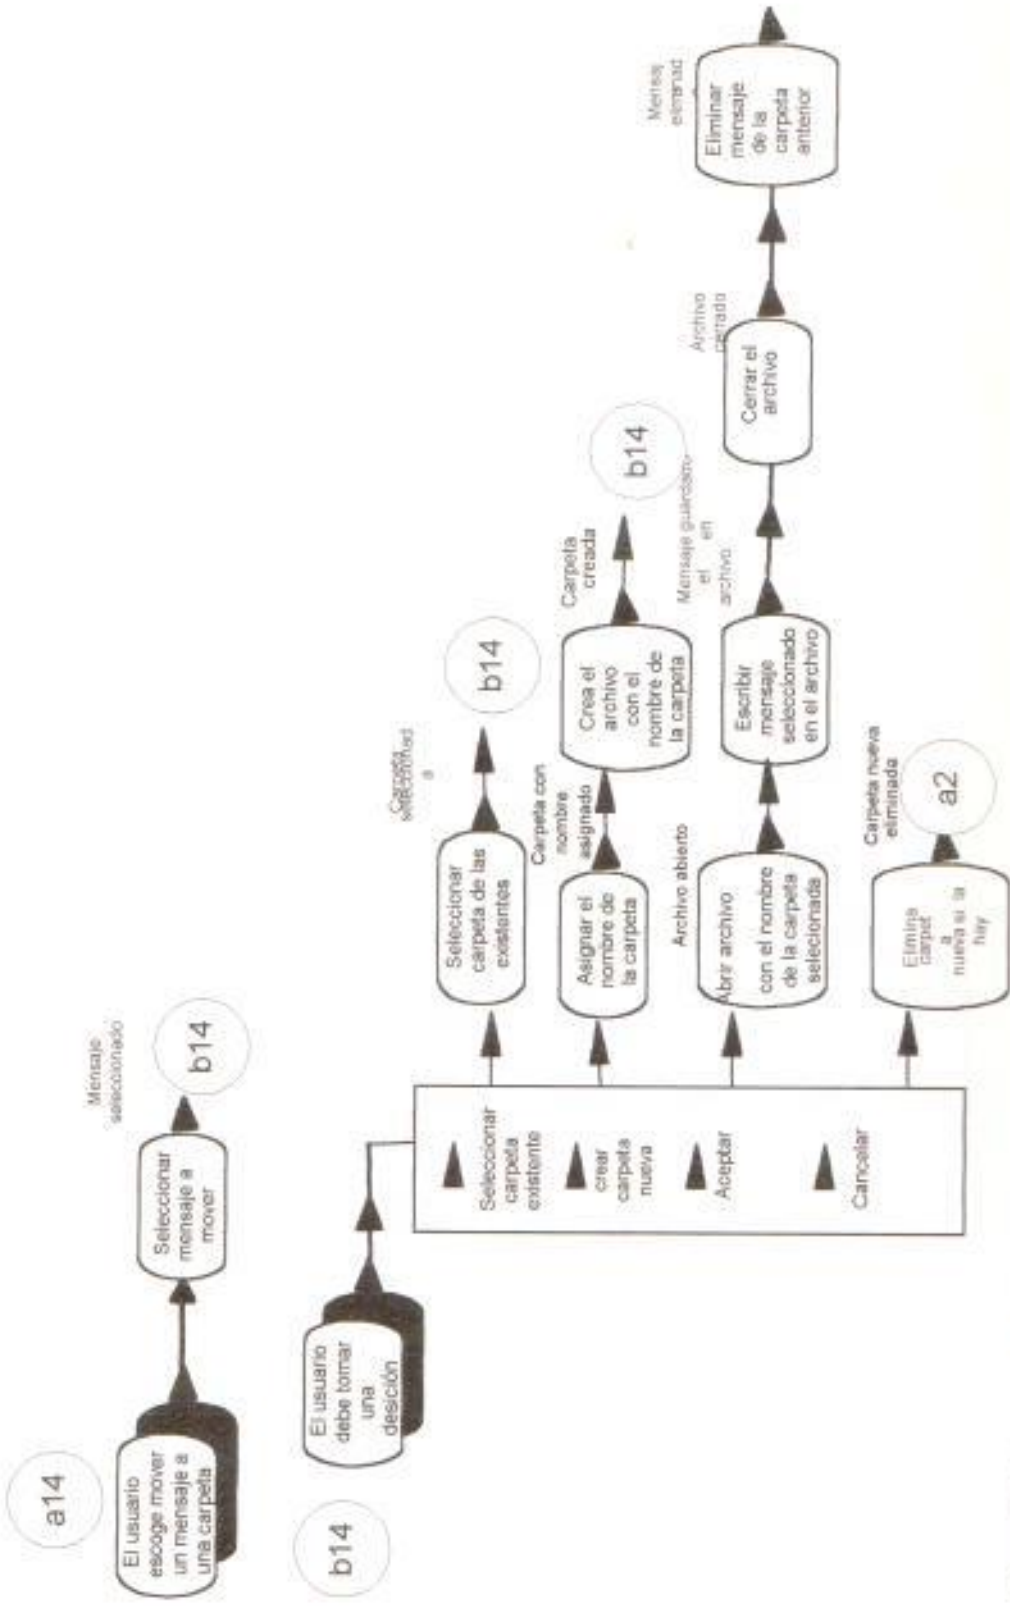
a14

El usuario escoge mover un mensaje a una carpeta

Seleccionar mensaje a mover

Mensaje seleccionado

b14

b14

El usuario debe tomar una desición

Seleccionar carpeta existente

crear carpeta nueva

Aceptar

Cancelar

Seleccionar carpeta de las existentes

Carpeta seleccionad a

b14

Asignar el nombre de la carpeta

Carpeta con nombre asignado

Crea el archivo con el nombre de la carpeta

Carpeta creada

b14

Abrir archivo con el nombre de la carpeta selecionada

Archivo abierto

Escribir mensaje seleccionado en el archivo

Mensaje guardado en el archivo

Cerrar el archivo

Archivo cerrado

Eliminar mensaje de la carpeta anterior

Mensaj eliminad

Elimina carpet a nueva si la hay

Carpeta nueva eliminada

a2